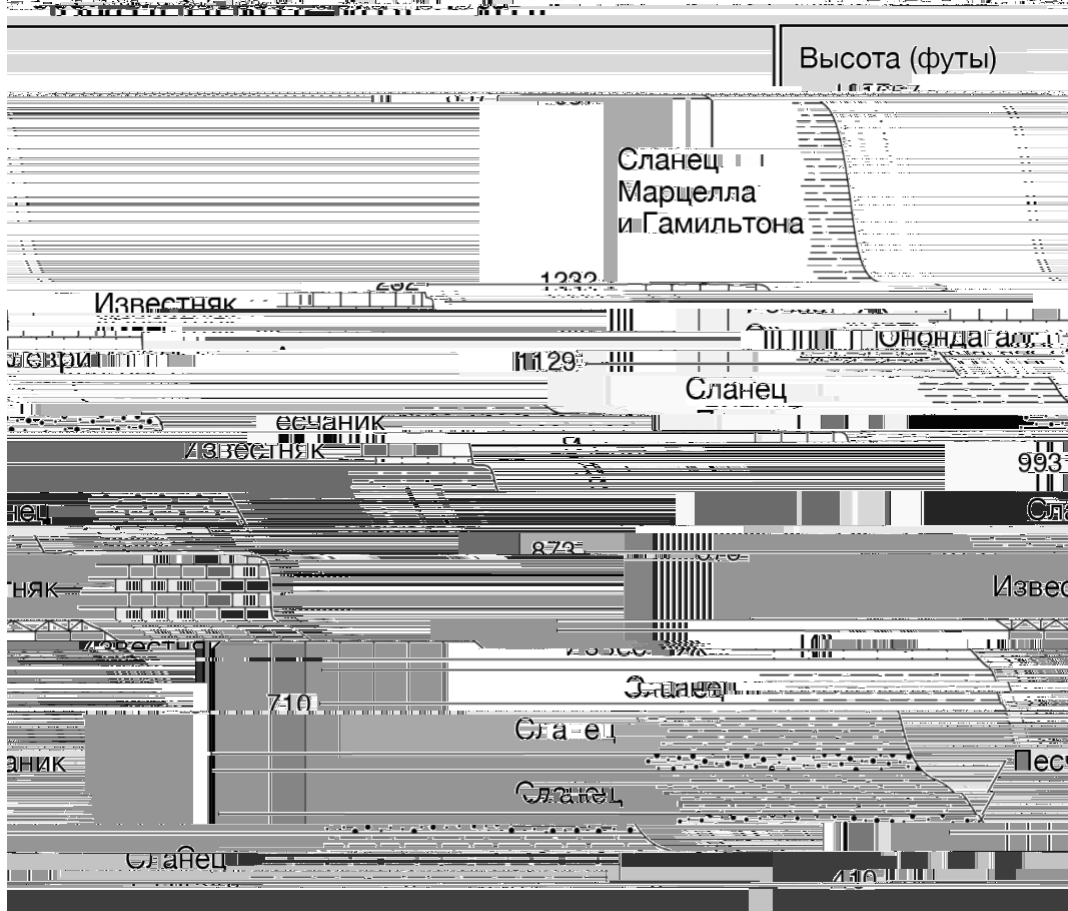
Высота (футы)

Сланец Марцелла и Гамильтона

1232

Известняк

Онондага

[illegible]

1129

Сланец

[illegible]есчаник

Известняк

993

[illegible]нец

Сла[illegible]

873

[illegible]тняк

Извес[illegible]

Известняк

Известняк

710

Сланец

Сланец

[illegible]аник

Песч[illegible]

Сланец

Сланец

410